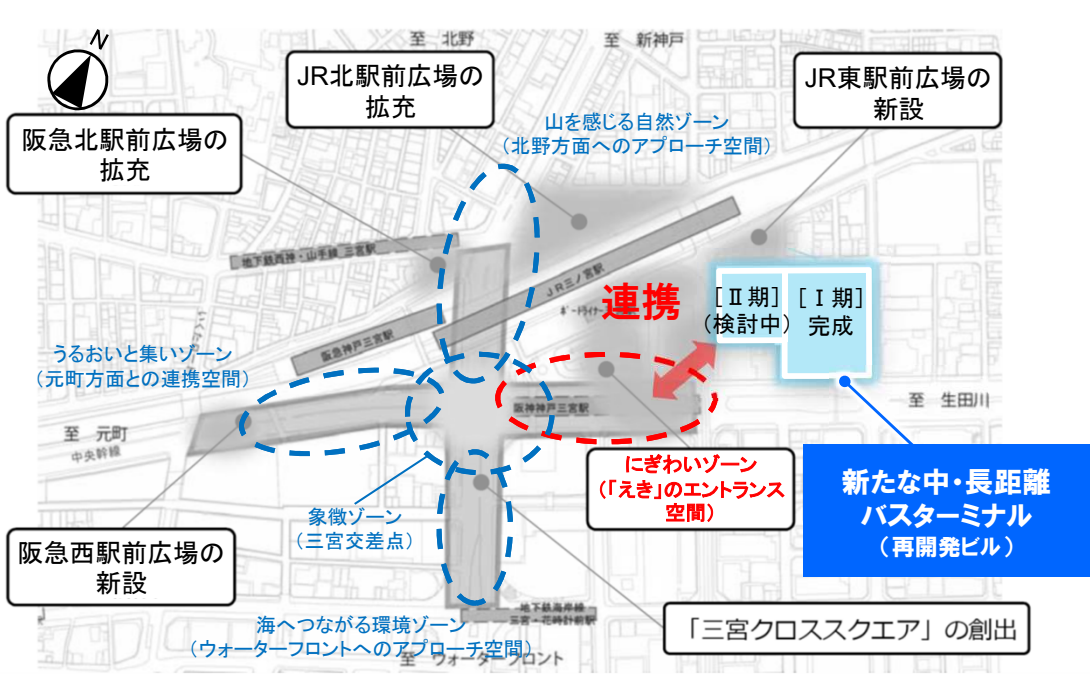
N

至 北野

至 新神戸

JR北駅前広場の拡充

JR東駅前広場の新設

阪急北駅前広場の拡充

山を感じる自然ゾーン
（北野方面へのアプローチ空間）

地下鉄西神・山手線 三宮駅

JR三ノ宮駅

連携

［Ⅱ期］
（検討中）

［Ⅰ期］
完成

阪急神戸三宮

うるおいと集いゾーン
（元町方面との連携空間）

阪神神戸三宮駅

至 生田川

至 元町

中央幹線

にぎわいゾーン
（「えき」のエントランス空間）

新たな中・長距離バスターミナル
（再開発ビル）

象徴ゾーン
（三宮交差点）

阪急西駅前広場の新設

地下鉄海岸線 三宮・花時計前駅

海へつながる環境ゾーン
（ウォーターフロントへのアプローチ空間）

「三宮クロススクエア」の創出

至 ウォーターフロント